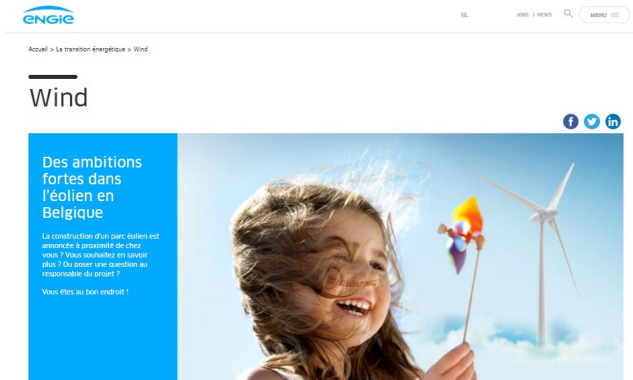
ENGIE

NL

JOBS | NEWS

MENU

Accueil > La transition énergétique > Wind

Wind

Des ambitions fortes dans l'éolien en Belgique

La construction d'un parc éolien est annoncée à proximité de chez vous ? Vous souhaitez en savoir plus ? Ou poser une question au responsable du projet ?

Vous êtes au bon endroit !